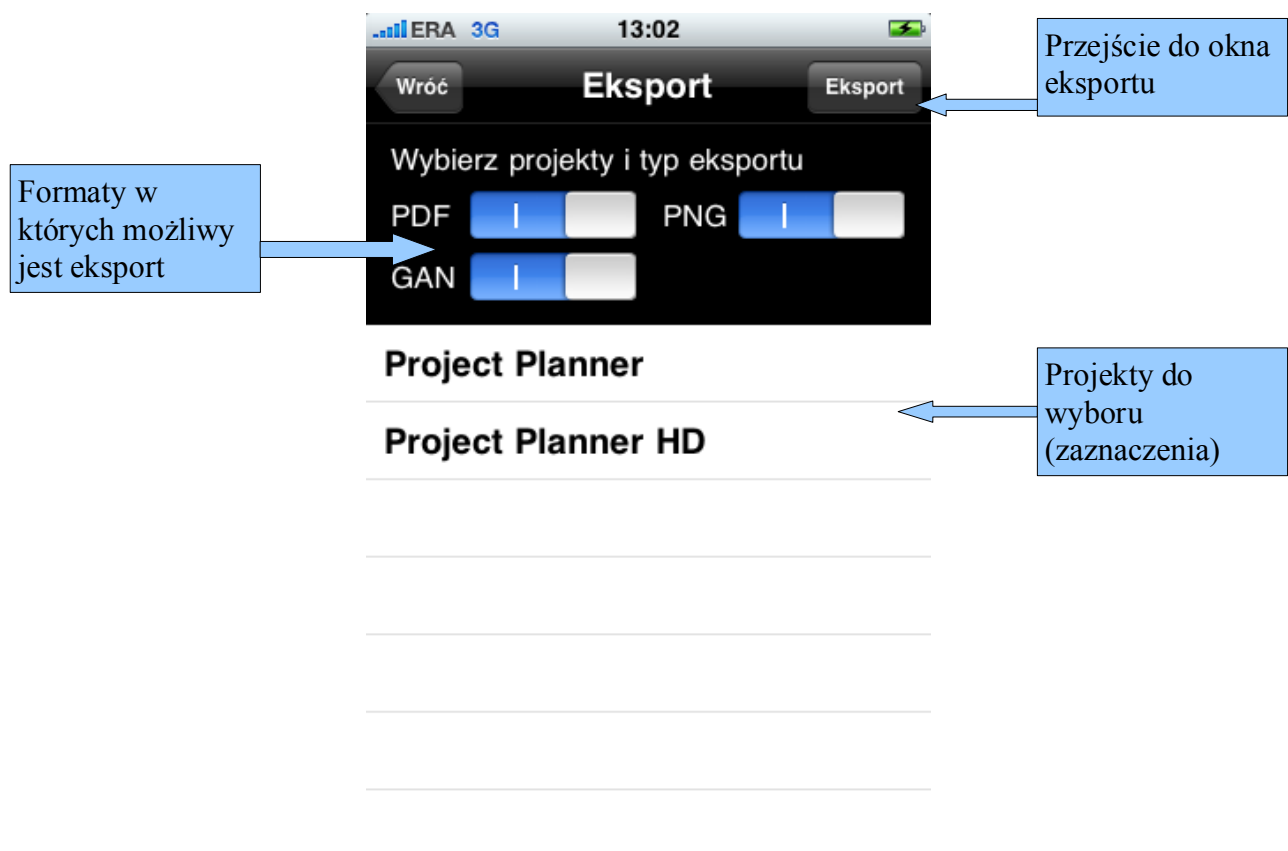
ERA 3G 13:02

Wróć Eksport Eksport

Przejście do okna eksportu

Wybierz projekty i typ eksportu

Formaty w których możliwy jest eksport

PDF I PNG I

GAN I

Project Planner

Project Planner HD

Projekty do wyboru (zaznaczenia)